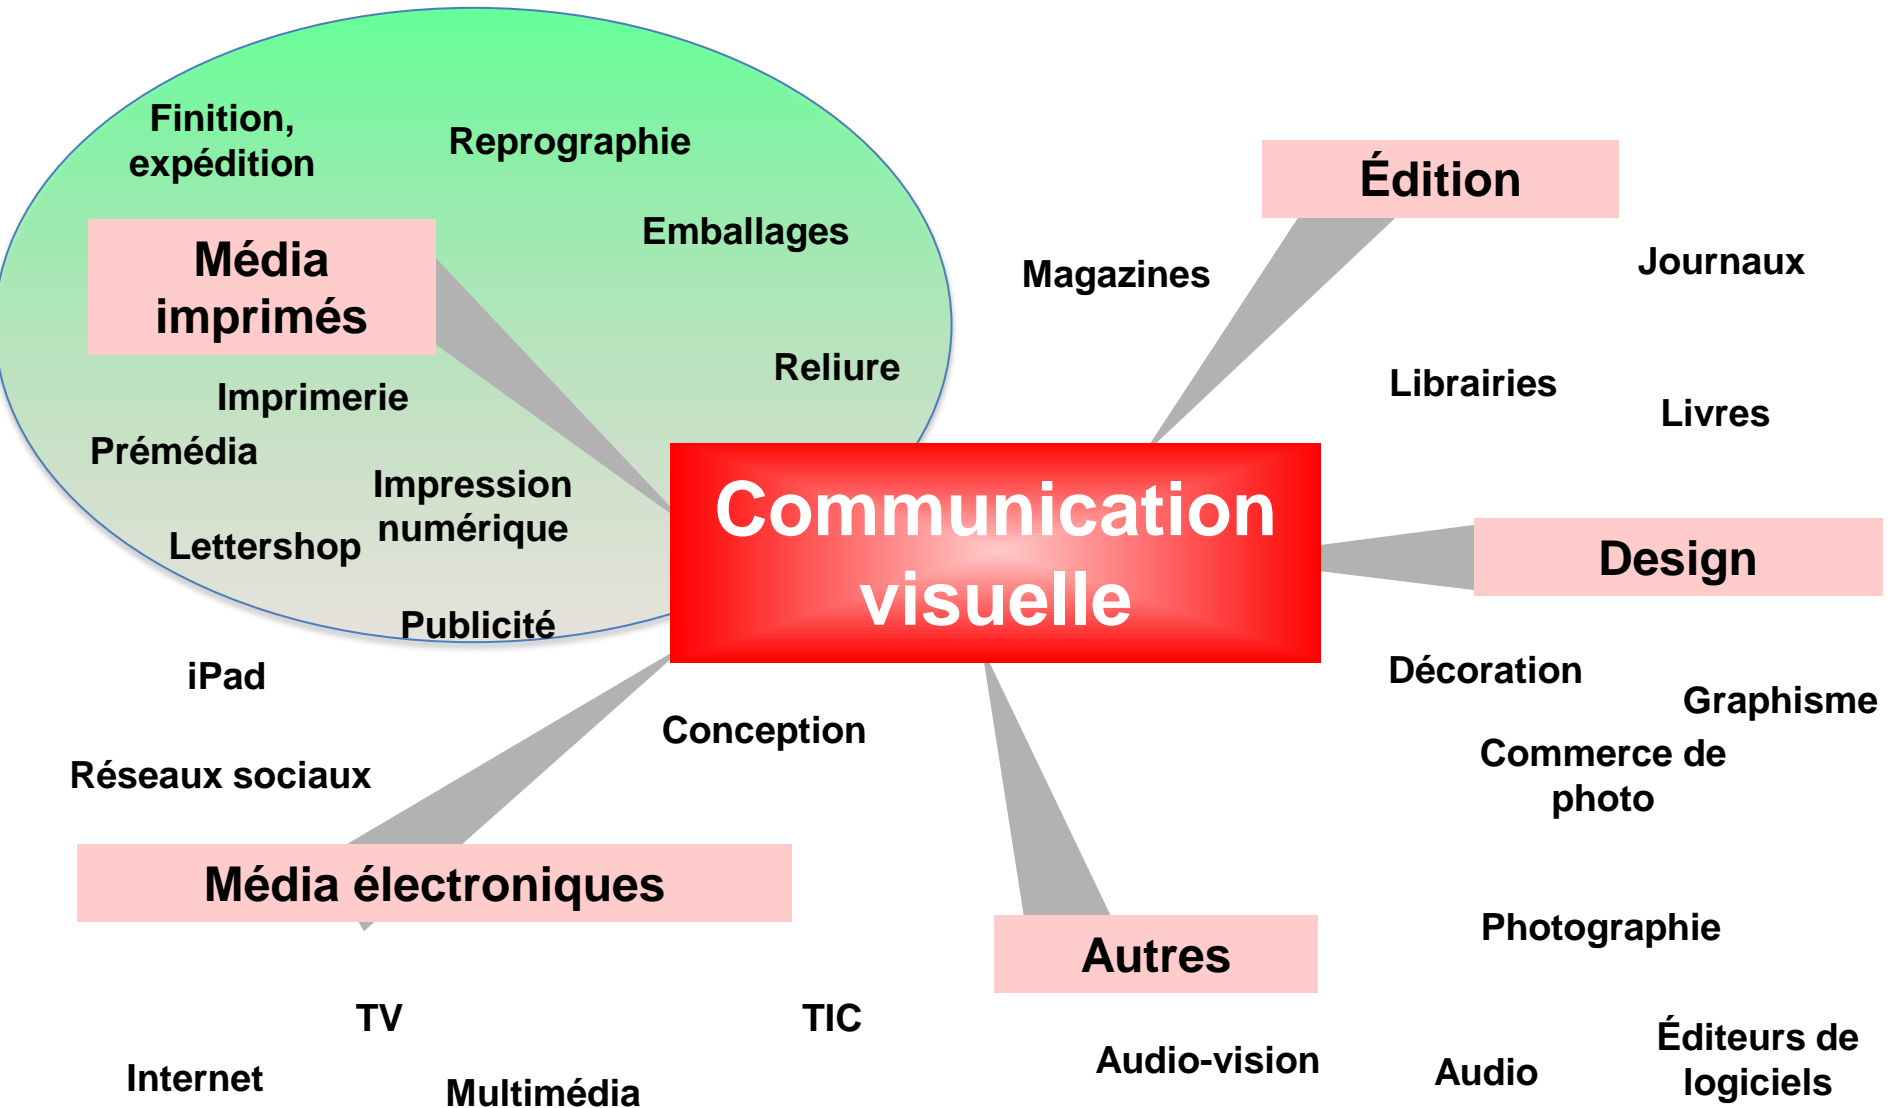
Finition, expédition

Reprographie

Emballages

Média imprimés

Reliure

Imprimerie

Prémédia

Impression numérique

Lettershop

Publicité

Édition

Magazines

Journaux

Librairies

Livres

Communication visuelle

Design

Décoration

Graphisme

Commerce de photo

iPad

Conception

Réseaux sociaux

Média électroniques

Autres

Photographie

TV

TIC

Audio-vision

Audio

Éditeurs de logiciels

Internet

Multimédia